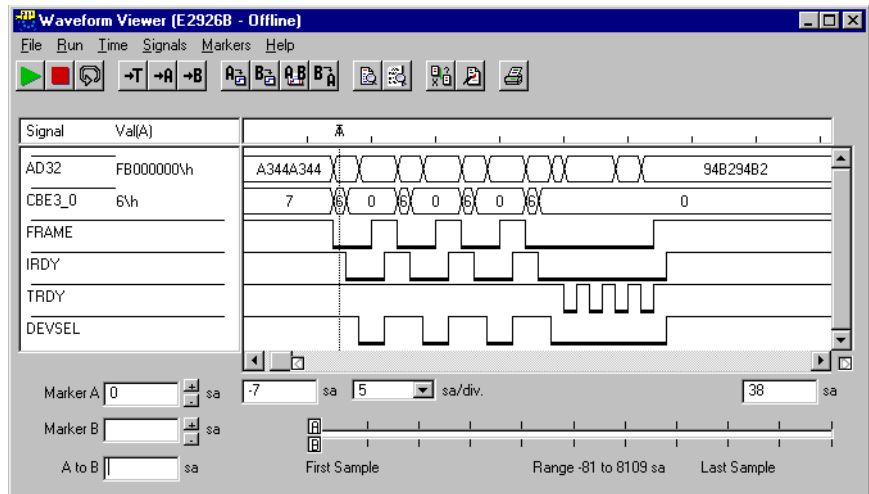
Waveform Viewer (E2926B - Offline)

File Run Time Signals Markers Help

→T →A →B

| Signal | Val(A) |
|---|---|
| AD32 | FB000000\h |
| CBE3_0 | 6\h |
| FRAME | |
| IRDY | |
| TRDY | |
| DEVSEL | |

A

A344A344

94B294B2

7 6 0 6 0 6 0 6 0

Marker A 0 sa

Marker B sa

A to B sa

-7 sa 5 sa/div.

38 sa

A

B

First Sample

Range -81 to 8109 sa

Last Sample